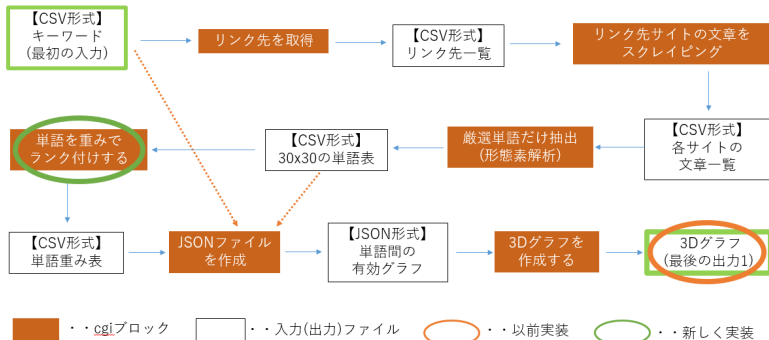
【CSV形式】
キーワード
(最初の入力)

リンク先を取得

【CSV形式】
リンク先一覧

リンク先サイトの文章を
スクレイピング

単語を重みで
ランク付けする

【CSV形式】
30x30の単語表

厳選単語だけ抽出
(形態素解析)

【CSV形式】
各サイトの
文章一覧

【CSV形式】
単語重み表

JSONファイル
を作成

【JSON形式】
単語間の
有効グラフ

3Dグラフを
作成する

3Dグラフ
(最後の出力1)

・・cgiブロック

・・入力(出力)ファイル

・・以前実装

・・新しく実装